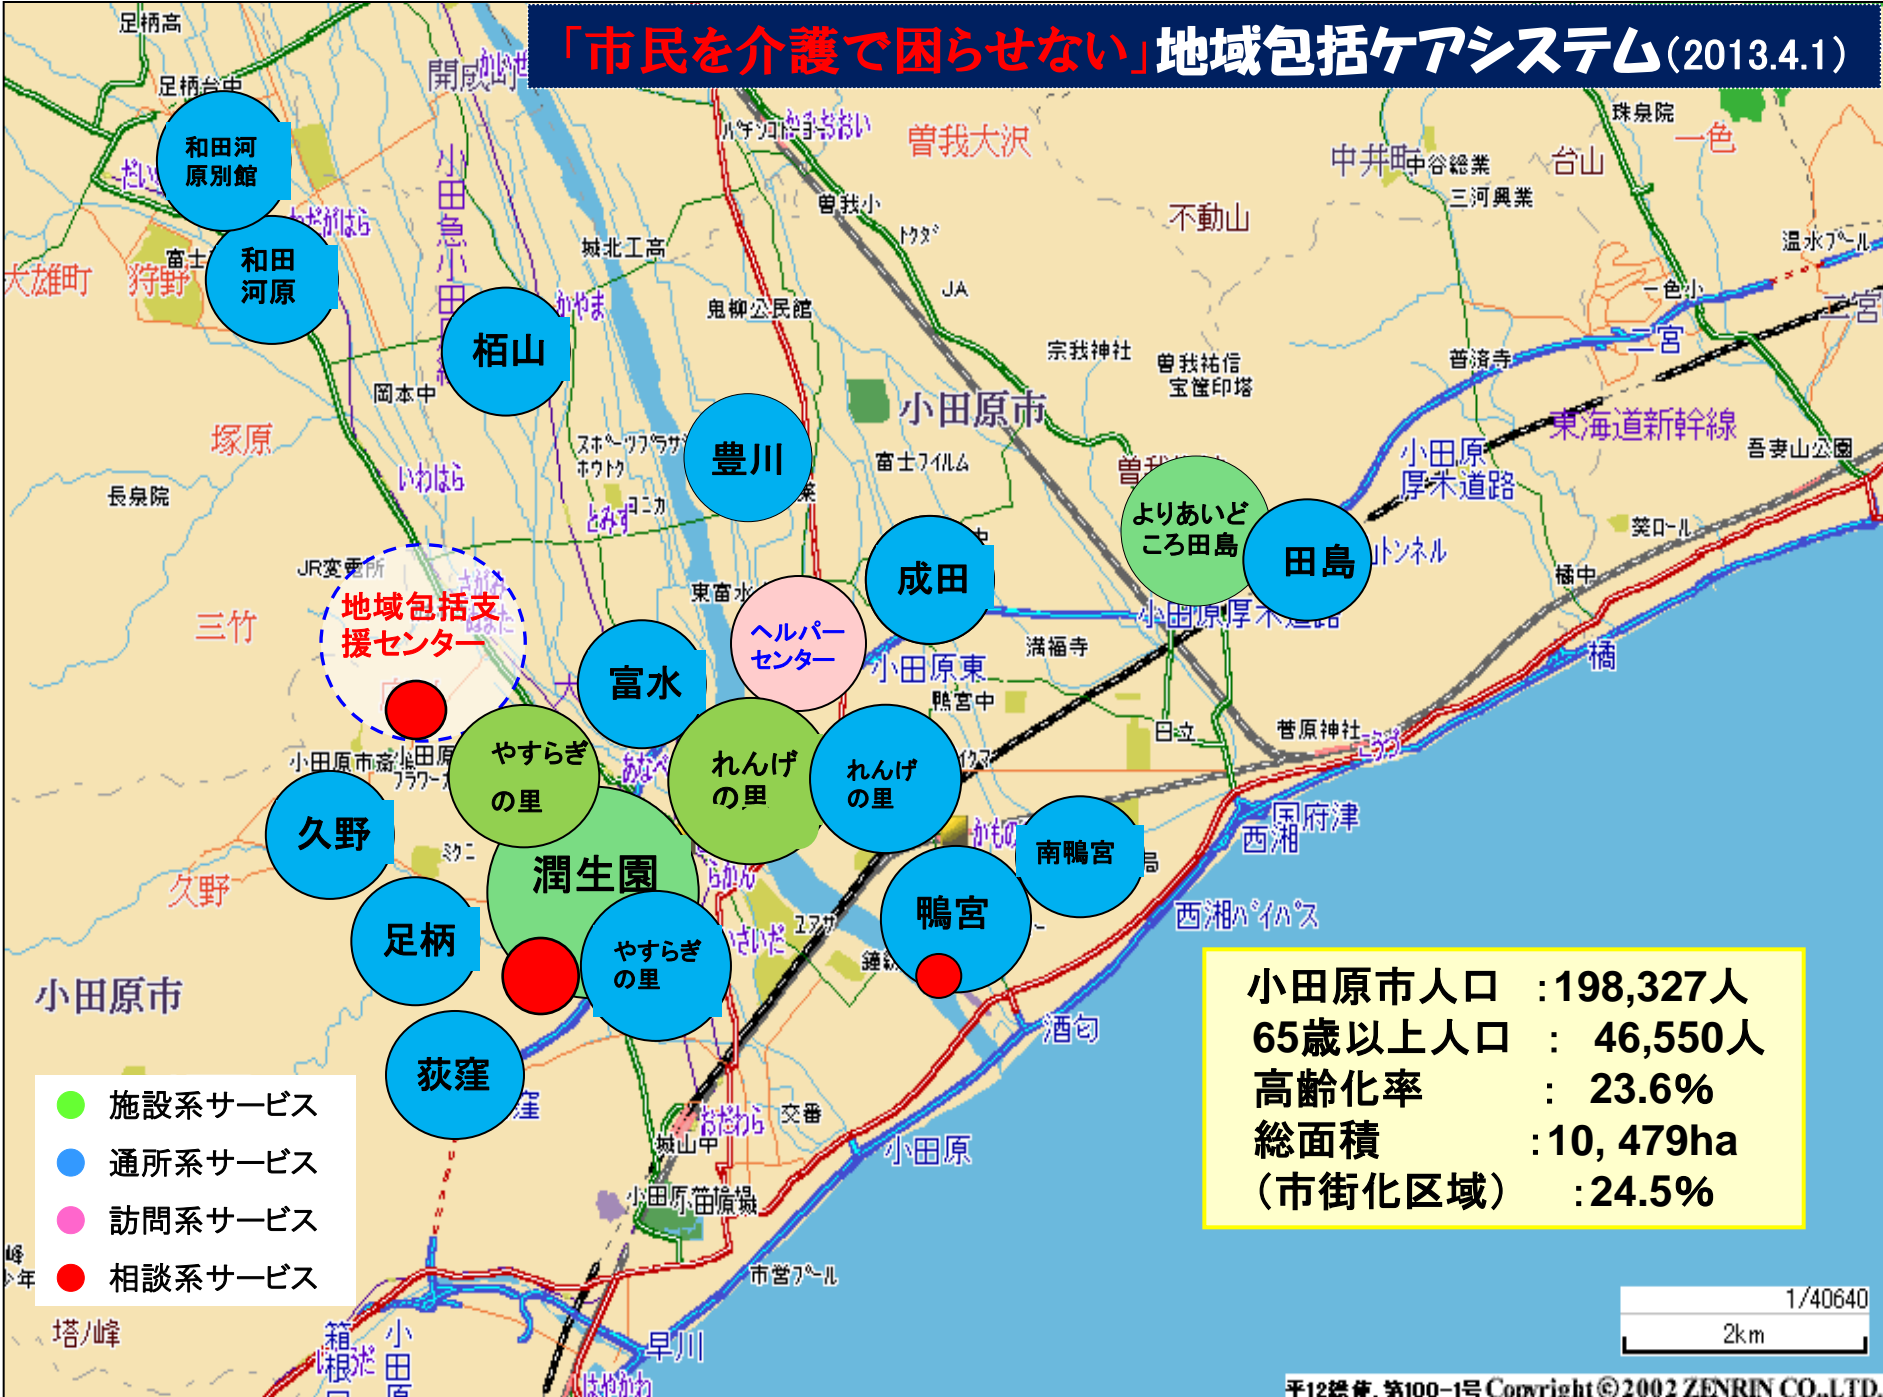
「市民を介護で困らせない」地域包括ケアシステム(2013.4.1)

和田河原別館
和田河原
栢山
豊川
成田
よりあいどころ田島
田島
地域包括支援センター
ヘルパーセンター
富水
やすらぎの里
れんげの里
れんげの里
久野
潤生園
南鴨宮
足柄
やすらぎの里
鴨宮
荻窪

小田原市
曽我大沢
不動山
中井町
台山
一色
三竹
塚原
久野
小田原東
小田原厚木道路
東海道新幹線
西湘バイパス
国府津
酒匂
小田原
早川
大雄町
狩野
足柄高
足柄台中
開成
曽我小
城北工高
鬼柳公民館
岡本中
長泉院
富士フイルム
宗我神社
満福寺
鴨宮中
菅原神社
市営プール
城山中
小田原市斎場
塔ノ峰
箱根
温水プール
普済寺
吾妻山公園
橘
橘中
二宮
珠泉院
三河興業
トンネル

施設系サービス
通所系サービス
訪問系サービス
相談系サービス

小田原市人口　:198,327人
65歳以上人口　:　46,550人
高齢化率　:　23.6%
総面積　:10, 479ha
（市街化区域）　:24.5%

1/40640
2km
平12総使、第100-1号 Copyright©2002 ZENRIN CO.,LTD.